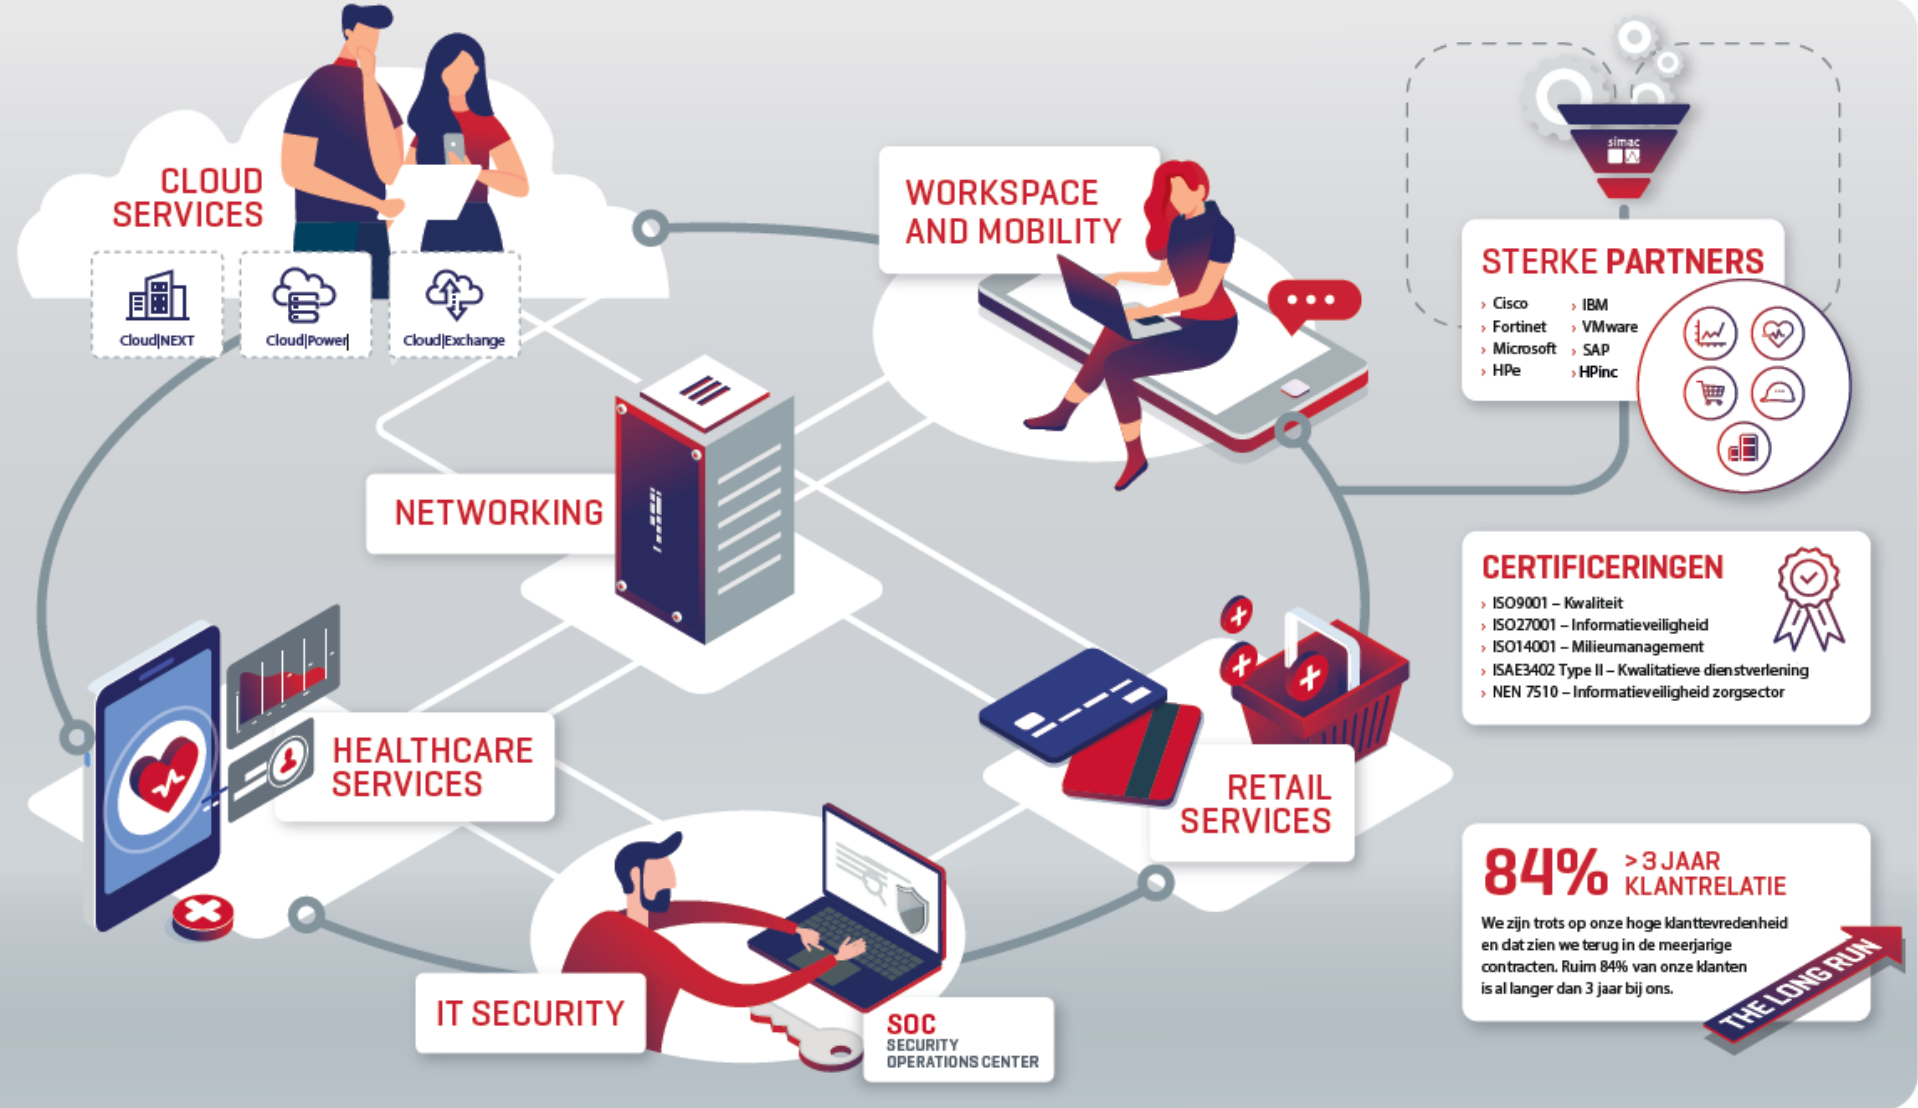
CLOUD SERVICES

Cloud|NEXT

Cloud|Power|

Cloud|Exchange

WORKSPACE AND MOBILITY

simac

STERKE PARTNERS

› Cisco
› Fortinet
› Microsoft
› HPe

› IBM
› VMware
› SAP
› HPinc

NETWORKING

CERTIFICERINGEN

› ISO9001 – Kwaliteit
› ISO27001 – Informatieveiligheid
› ISO14001 – Milieumanagement
› ISAE3402 Type II – Kwalitatieve dienstverlening
› NEN 7510 – Informatieveiligheid zorgsector

HEALTHCARE SERVICES

RETAIL SERVICES

84% > 3 JAAR KLANTRELATIE

We zijn trots op onze hoge klanttevredenheid en dat zien we terug in de meerjarige contracten. Ruim 84% van onze klanten is al langer dan 3 jaar bij ons.

THE LONG RUN

IT SECURITY

SOC
SECURITY OPERATIONS CENTER